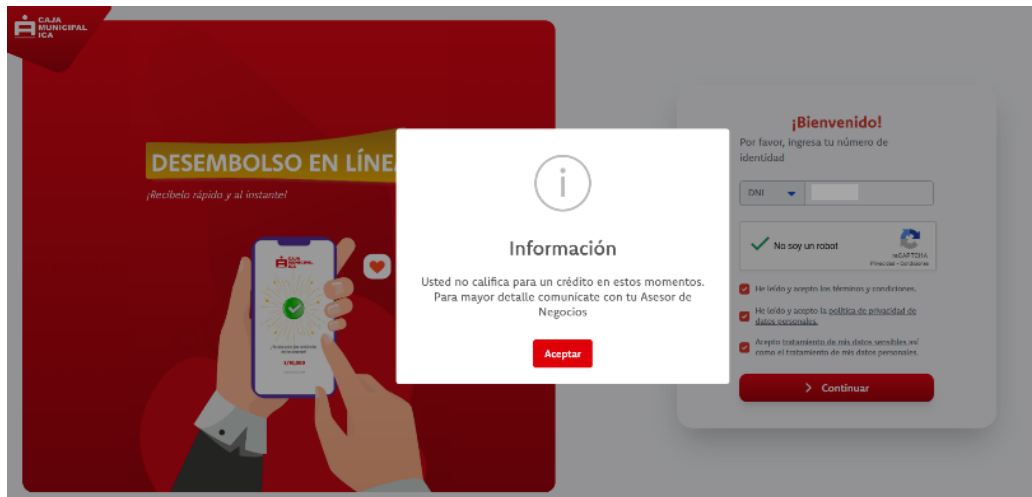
CAJA MUNICIPAL ICA

DESEMBOLSO EN LÍNE

¡Recíbelo rápido y al instante!

CAJA MUNICIPAL ICA

¡Felicidades! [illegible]

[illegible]

Información

Usted no califica para un crédito en estos momentos. Para mayor detalle comunicate con tu Asesor de Negocios

Aceptar

¡Bienvenido!

Por favor, ingresa tu número de identidad

DNI

No soy un robot

reCAPTCHA
Privacidad - Condiciones

He leído y acepto los términos y condiciones.

He leído y acepto la política de privacidad de datos personales.

Acepto tratamiento de mis datos sensibles así como el tratamiento de mis datos personales.

Continuar